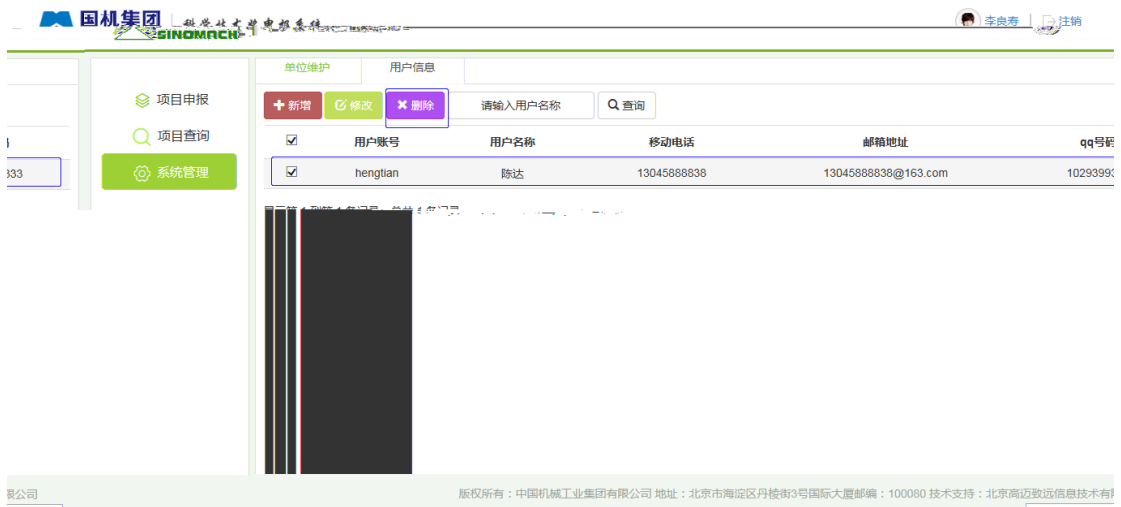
国机集团 SINOMACH 科学技术奖电报系统

李良寿 | 注销

333

项目申报
项目查询
系统管理

单位维护 用户信息

新增 修改 删除 请输入用户名称 查询

| ☑ | 用户账号 | 用户名称 | 移动电话 | 邮箱地址 | qq号码 |
|---|---|---|---|---|---|
| ☑ | hengtian | 陈达 | 13045888838 | 13045888838@163.com | 1029399 |

显示第 1 到第 1 条记录，总共 1 条记录

限公司

版权所有：中国机械工业集团有限公司 地址：北京市海淀区丹棱街3号国际大厦邮编：100080 技术支持：北京高迈致远信息技术有限